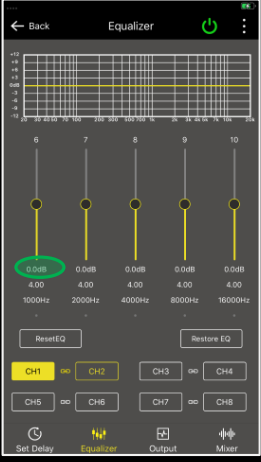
Back Equalizer

+12
+9
+6
+3
0dB
-3
-6
-9
-12

20 30 40 50 70 100 200 300 500 700 1k 2k 3k 4k 5k 7k 10k 20k

6 7 8 9 10

0.0dB 0.0dB 0.0dB 0.0dB 0.0dB
4.00 4.00 4.00 4.00 4.00
1000Hz 2000Hz 4000Hz 8000Hz 16000Hz

ResetEQ
Restore EQ

CH1 CH2
CH3 CH4
CH5 CH6
CH7 CH8

Set Delay
Equalizer
Output
Mixer